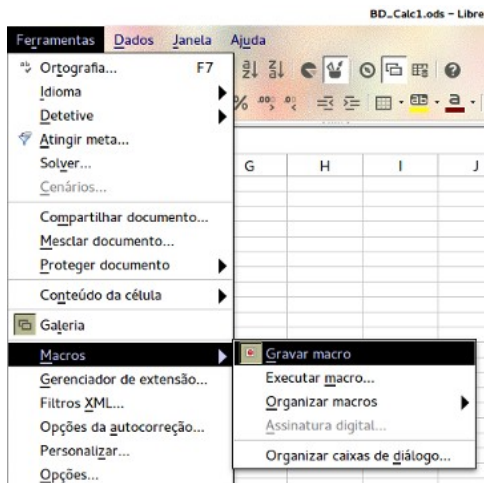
BD_Calc1.ods – Libre

Ferramentas Dados Janela Ajuda

Ortografia... F7
Idioma
Detetive
Atingir meta...
Solver...
Cenários...
Compartilhar documento...
Mesclar documento...
Proteger documento
Conteúdo da célula
Galeria
Macros
Gerenciador de extensão...
Filtros XML...
Opções da autocorreção...
Personalizar...
Opções...

Gravar macro
Executar macro...
Organizar macros
Assinatura digital...
Organizar caixas de diálogo...

G H I J